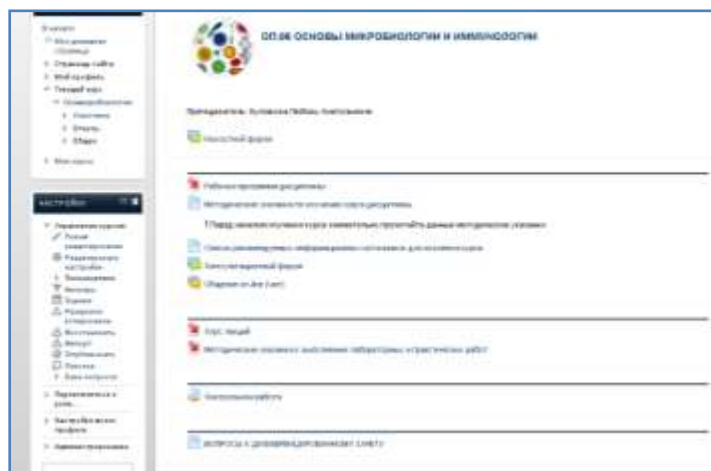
ОП.06 ОСНОВЫ МИКРОБИОЛОГИИ И ИММУНОЛОГИИ

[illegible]

Преподаватель: Буланова Любовь Анатольевна

Новостной форум

Рабочая программа дисциплины

Методические указания по изучению курса дисциплины

!! Перед началом изучения курса внимательно прочтите данные методические указания

Список рекомендуемых информационных источников для изучения курса

Консультационный форум

Общение on-line (чат)

Курс лекций

Методические указания по выполнению лабораторных и практических работ

Контрольные работы

ВОПРОСЫ К ДИФФЕРЕНЦИРОВАННОМУ ЗАЧЕТУ

НАСТРОЙКИ

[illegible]